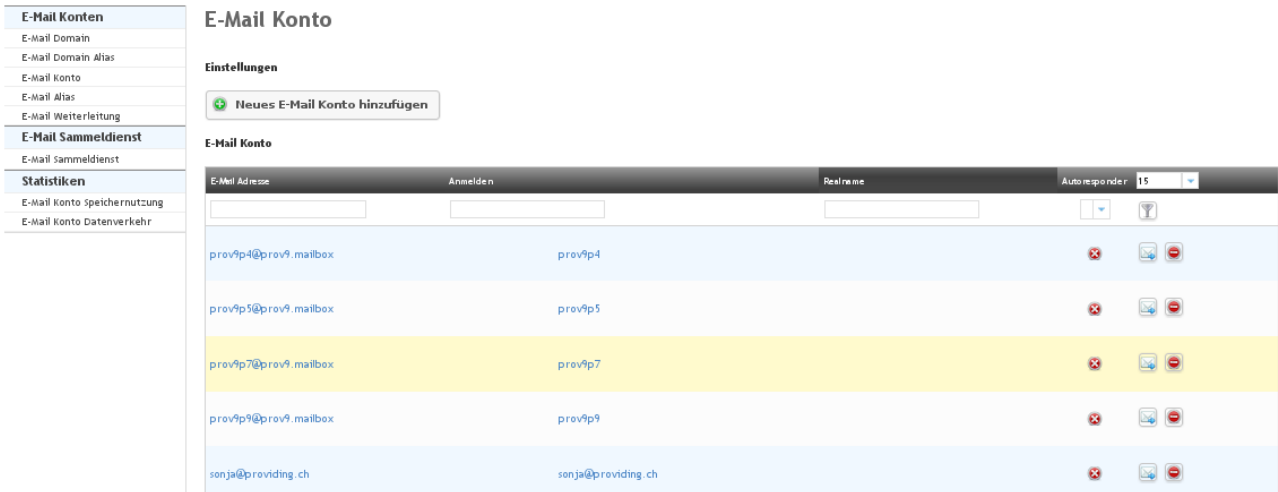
E-Mail Konten
E-Mail Domain
E-Mail Domain Alias
E-Mail Konto
E-Mail Alias
E-Mail Weiterleitung
E-Mail Sammeldienst
E-Mail Sammeldienst
Statistiken
E-Mail Konto Speichernutzung
E-Mail Konto Datenverkehr

E-Mail Konto

Einstellungen

Neues E-Mail Konto hinzufügen

E-Mail Konto

| E-Mail Adresse | Anmelden | Realname | Autoresponder | 15 |
|---|---|---|---|---|
| prov9p4@prov9.mailbox | prov9p4 | | | |
| prov9p5@prov9.mailbox | prov9p5 | | | |
| prov9p7@prov9.mailbox | prov9p7 | | | |
| prov9p9@prov9.mailbox | prov9p9 | | | |
| sonja@providing.ch | sonja@providing.ch | | | |